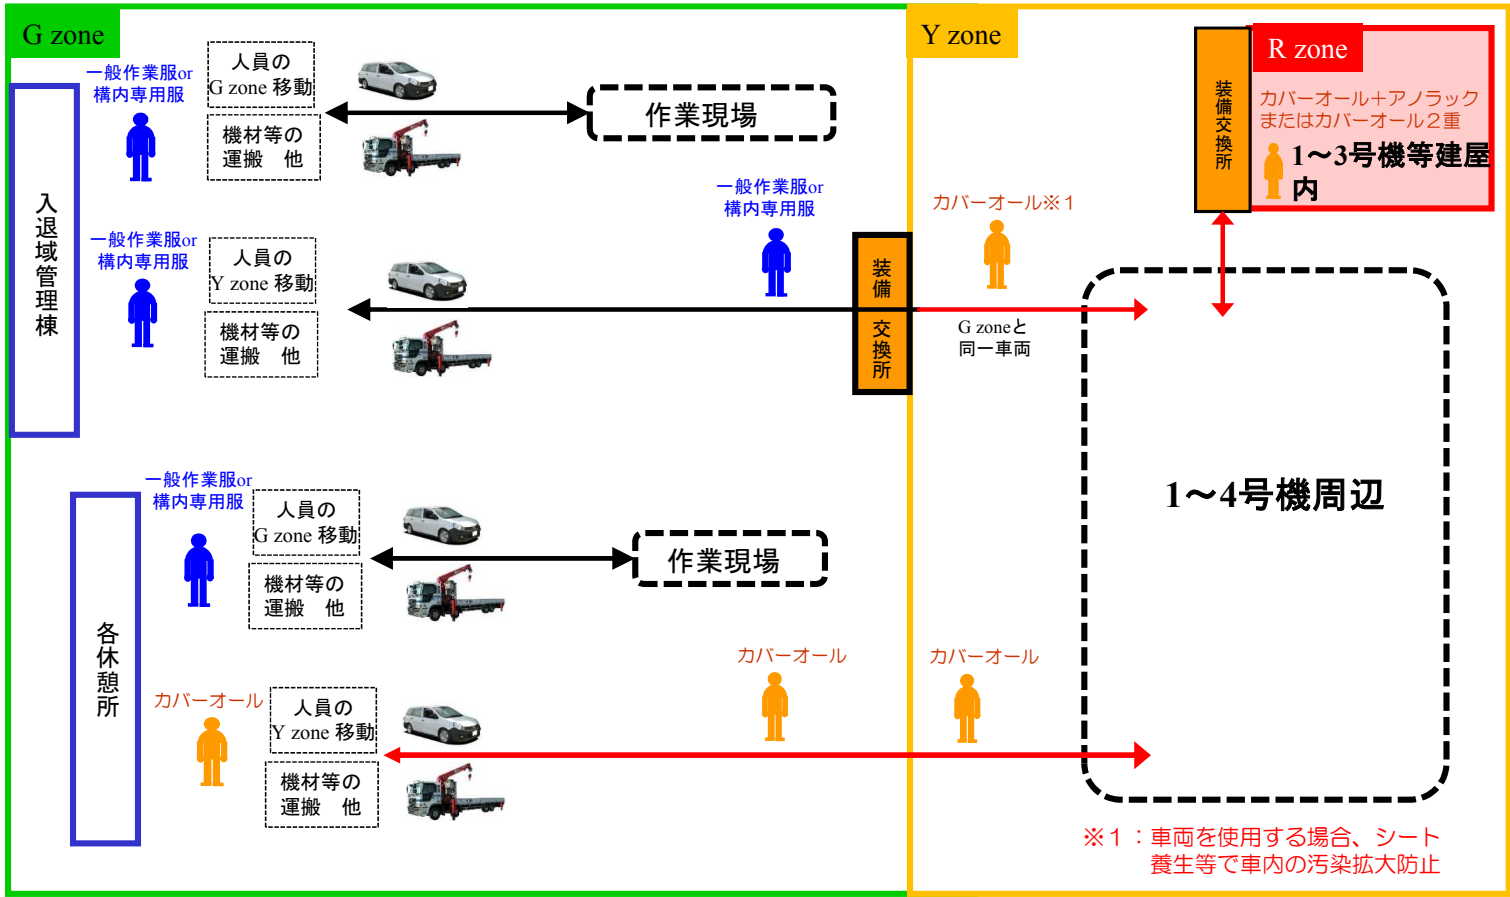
G zone

Y zone

R zone

装備交換所

カバーオール+アノラック
またはカバーオール2重

1~3号機等建屋内

入退域管理棟

一般作業服or
構内専用服

人員の
G zone 移動

機材等の
運搬　他

作業現場

一般作業服or
構内専用服

一般作業服or
構内専用服

人員の
Y zone 移動

機材等の
運搬　他

装備交換所

カバーオール※1

G zoneと
同一車両

1~4号機周辺

各休憩所

一般作業服or
構内専用服

人員の
G zone 移動

機材等の
運搬　他

作業現場

カバーオール

人員の
Y zone 移動

機材等の
運搬　他

カバーオール

カバーオール

※1：車両を使用する場合、シート
養生等で車内の汚染拡大防止